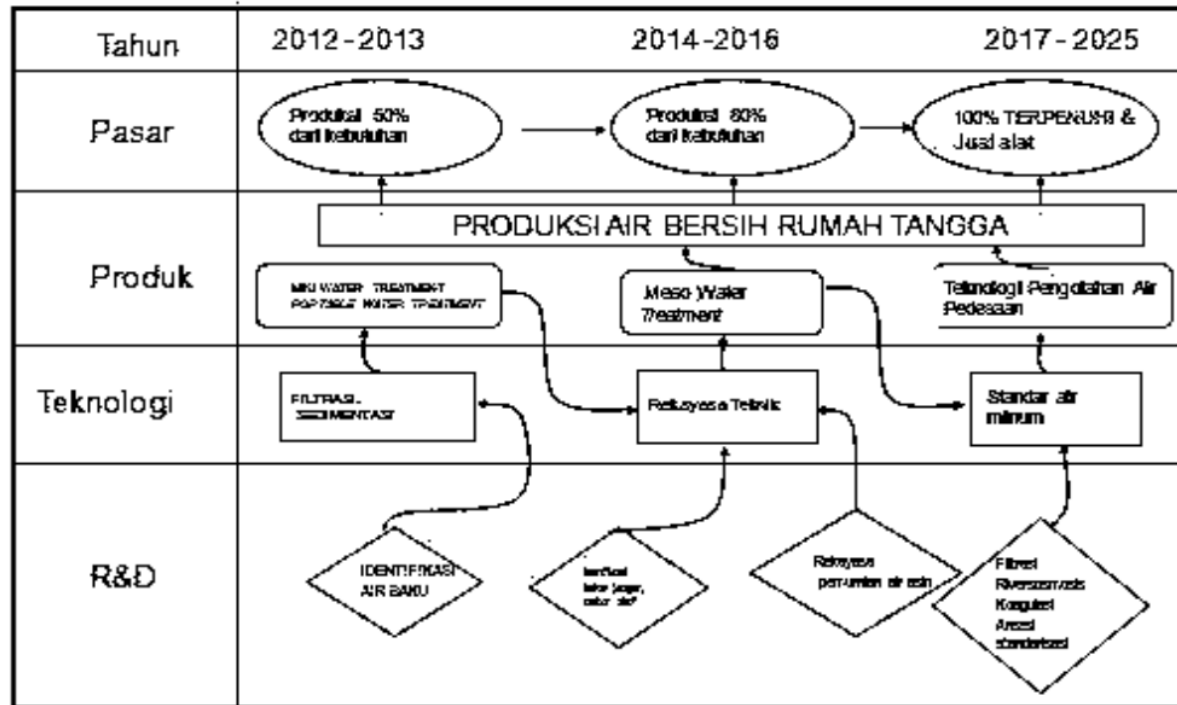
Tahun
2012-2013
2014-2016
2017-2025

Pasar
Produksi 50% dari kebutuhan
Produksi 80% dari kebutuhan
100% TERPENUHI & Jual alat

PRODUKSI AIR BERSIH RUMAH TANGGA

Produk
MINI WATER TREATMENT PORTABLE WATER TREATMENT
Meso Water Treatment
Teknologi Pengolahan Air Pedesaan

Teknologi
FILTRASI, SEDIMENTASI
Rekayasa Teknik
Standar air minum

R&D
IDENTIFIKASI AIR BAKU
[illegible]
Rekayasa per-umian air asin
Filtrasi Riversosmosis Koagulasi Aerasi standarisasi